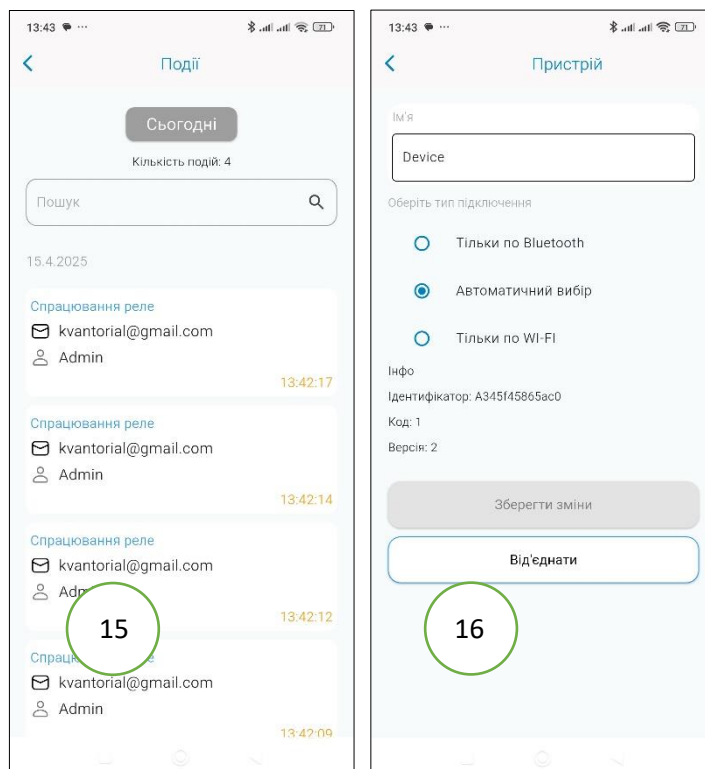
13:43 ··· 71

Події

Сьогодні

Кількість подій: 4

Пошук

15.4.2025

Спрацювання реле
kvantorial@gmail.com
Admin
13:42:17

Спрацювання реле
kvantorial@gmail.com
Admin
13:42:14

Спрацювання реле
kvantorial@gmail.com
Adm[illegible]
13:42:12

15

Спрац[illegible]е
kvantorial@gmail.com
Admin
13:42:09

13:43 ··· 71

Пристрій

Ім'я

Device

Оберіть тип підключення

Тільки по Bluetooth

Автоматичний вибір

Тільки по WI-FI

Інфо

Ідентифікатор: A345f45865ac0

Код: 1

Версія: 2

Зберегти зміни

Від'єднати

16